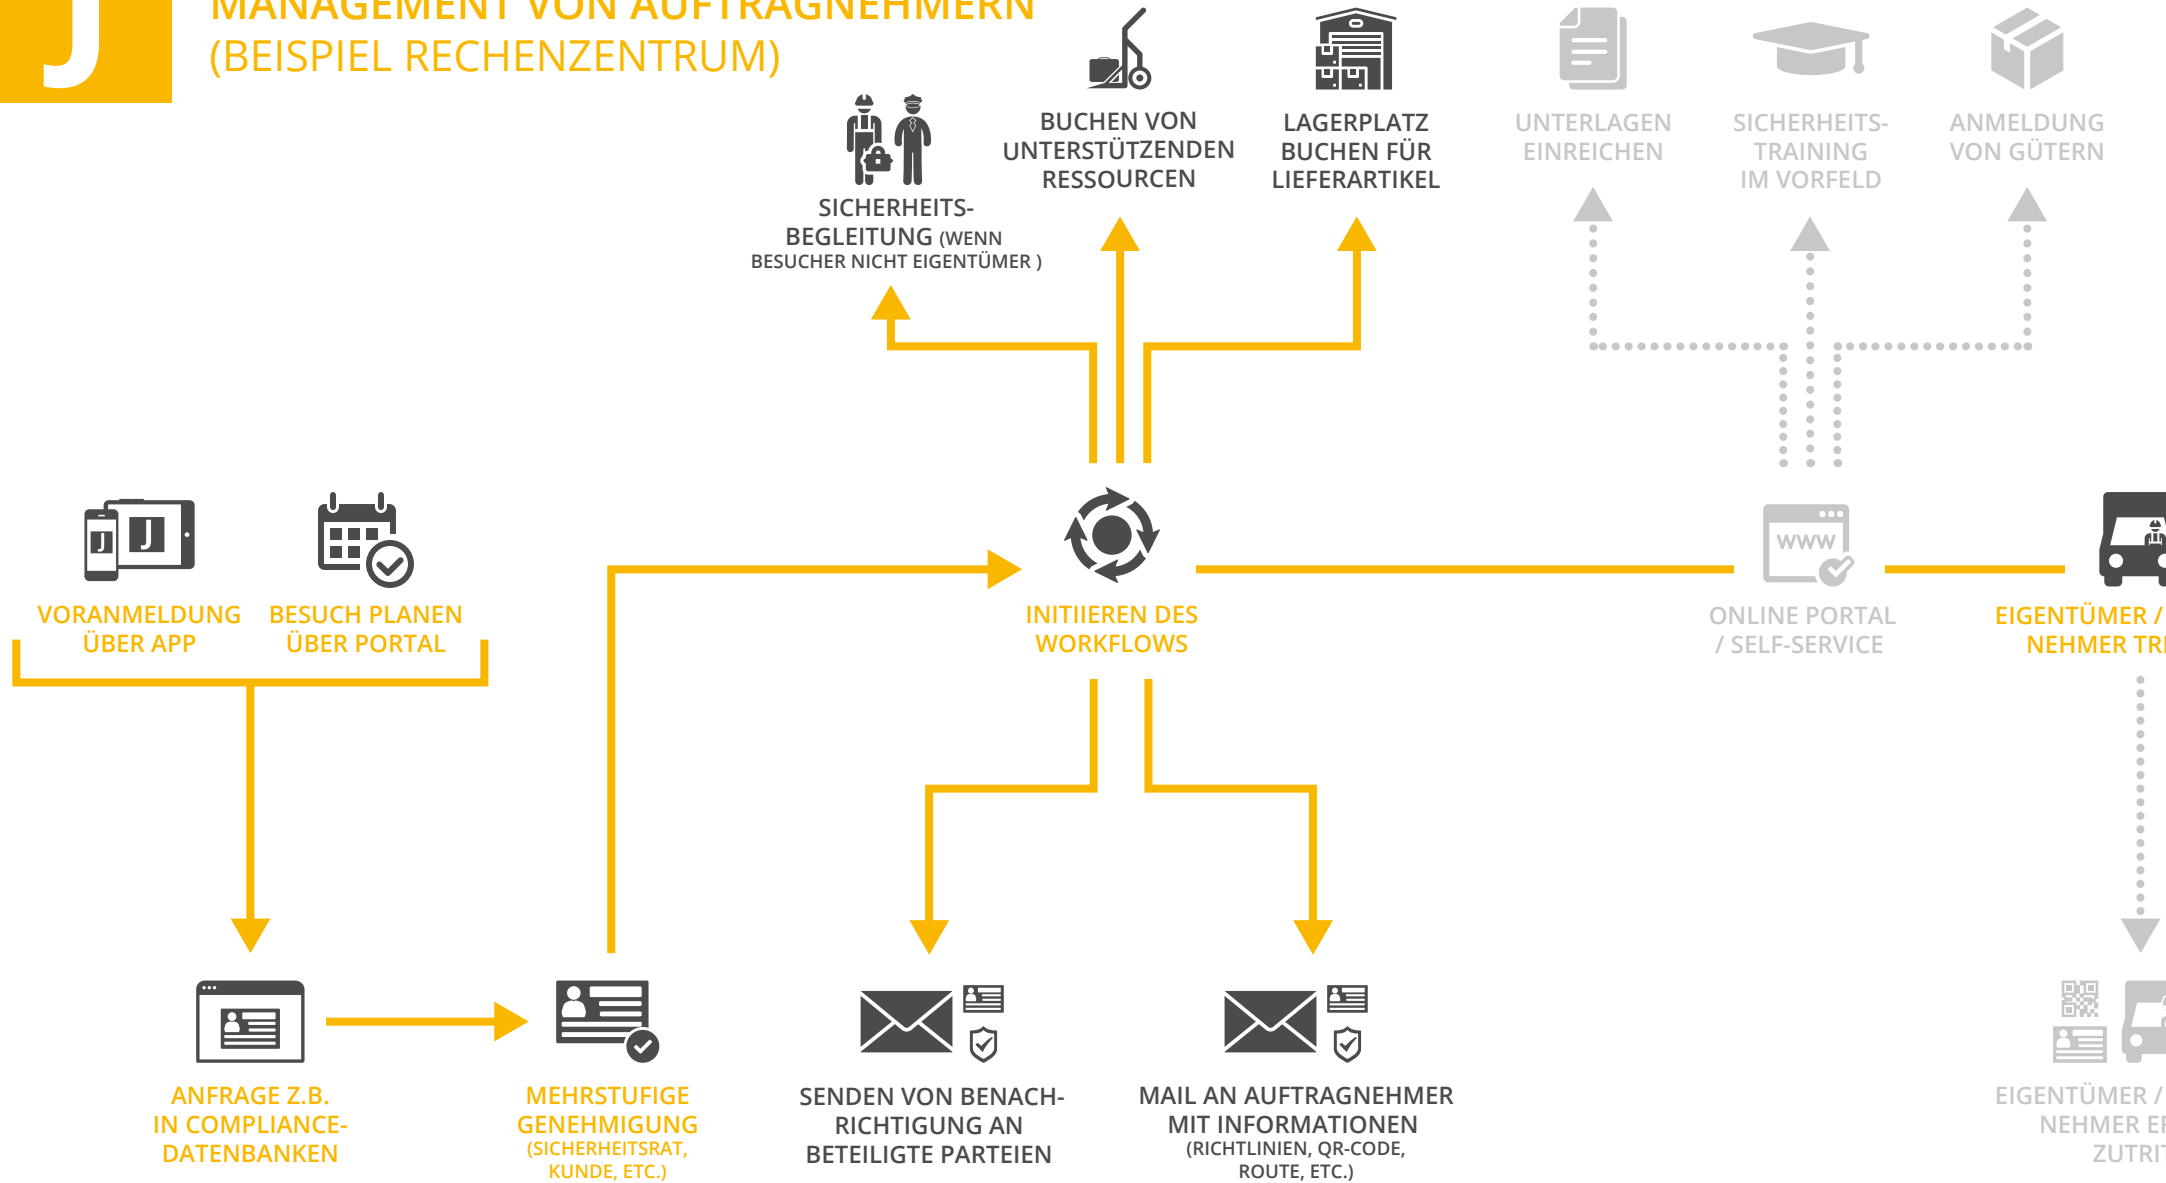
J

MANAGEMENT VON AUFTRAGNEHMERN
(BEISPIEL RECHENZENTRUM)

SICHERHEITS-BEGLEITUNG (WENN BESUCHER NICHT EIGENTÜMER )

BUCHEN VON UNTERSTÜTZENDEN RESSOURCEN

LAGERPLATZ BUCHEN FÜR LIEFERARTIKEL

UNTERLAGEN EINREICHEN

SICHERHEITS-TRAINING IM VORFELD

ANMELDUNG VON GÜTERN

J J

VORANMELDUNG ÜBER APP

BESUCH PLANEN ÜBER PORTAL

INITIIEREN DES WORKFLOWS

WWW

ONLINE PORTAL / SELF-SERVICE

EIGENTÜMER / NEHMER TR

ANFRAGE Z.B. IN COMPLIANCE-DATENBANKEN

MEHRSTUFIGE GENEHMIGUNG (SICHERHEITSRAT, KUNDE, ETC.)

SENDEN VON BENACH-RICHTIGUNG AN BETEILIGTE PARTEIEN

MAIL AN AUFTRAGNEHMER MIT INFORMATIONEN (RICHTLINIEN, QR-CODE, ROUTE, ETC.)

EIGENTÜMER / NEHMER E ZUTRI